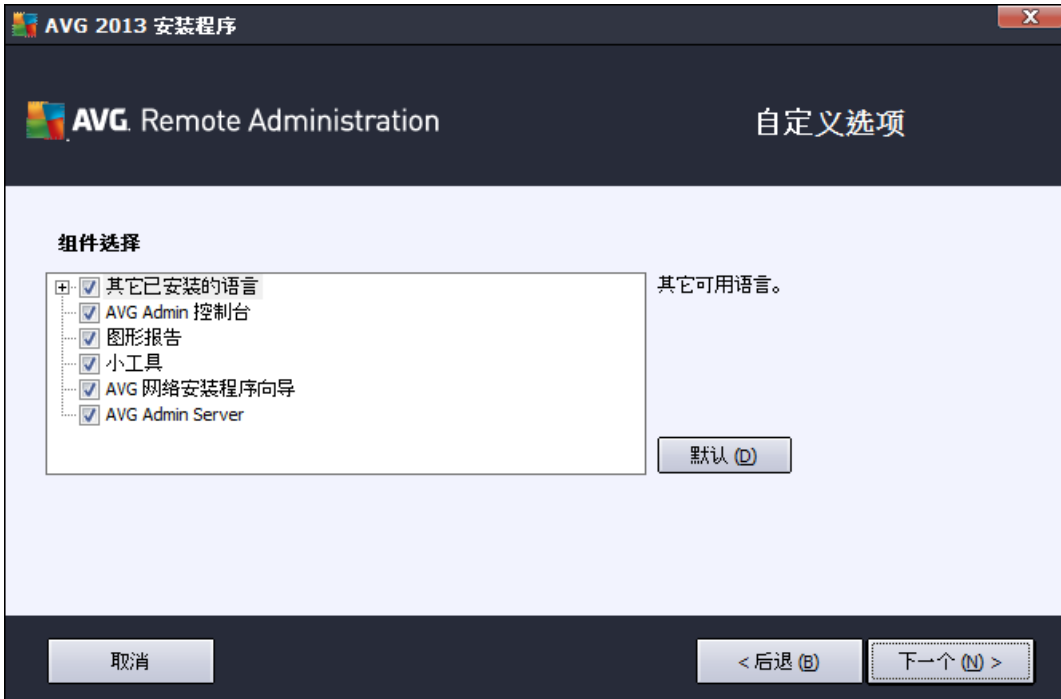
AVG 2013 安装程序

AVG. Remote Administration

自定义选项

组件选择

其它已安装的语言
AVG Admin 控制台
图形报告
小工具
AVG 网络安装程序向导
AVG Admin Server

其它可用语言。

默认 (D)

取消

< 后退 (B)

下一个 (N) >